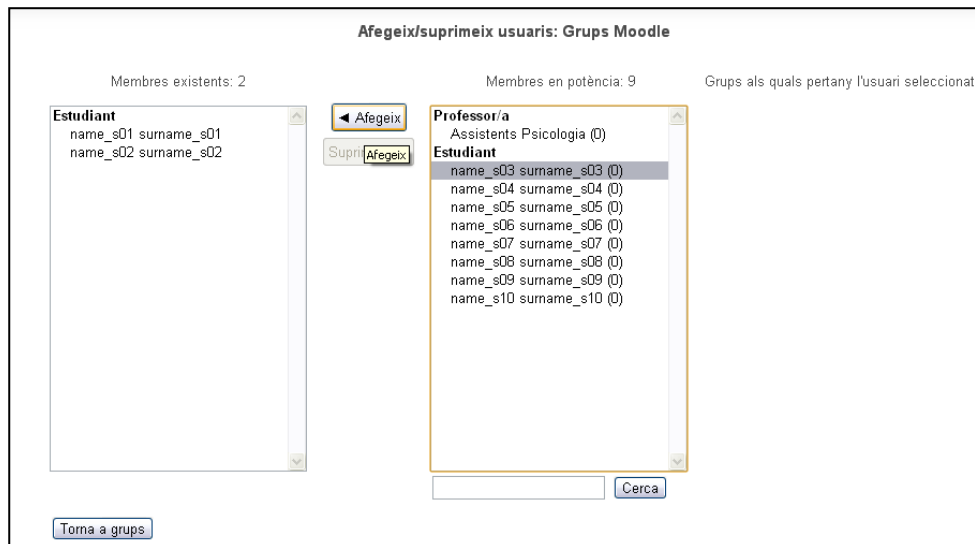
Afegeix/suprimeix usuaris: Grups Moodle

Membres existents: 2

Estudiant
name_s01 surname_s01
name_s02 surname_s02

◄ Afegeix

Supri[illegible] Afegeix

Membres en potència: 9

Professor/a
Assistents Psicologia (0)
Estudiant
name_s03 surname_s03 (0)
name_s04 surname_s04 (0)
name_s05 surname_s05 (0)
name_s06 surname_s06 (0)
name_s07 surname_s07 (0)
name_s08 surname_s08 (0)
name_s09 surname_s09 (0)
name_s10 surname_s10 (0)

Cerca

Grups als quals pertany l'usuari seleccionat

Torna a grups